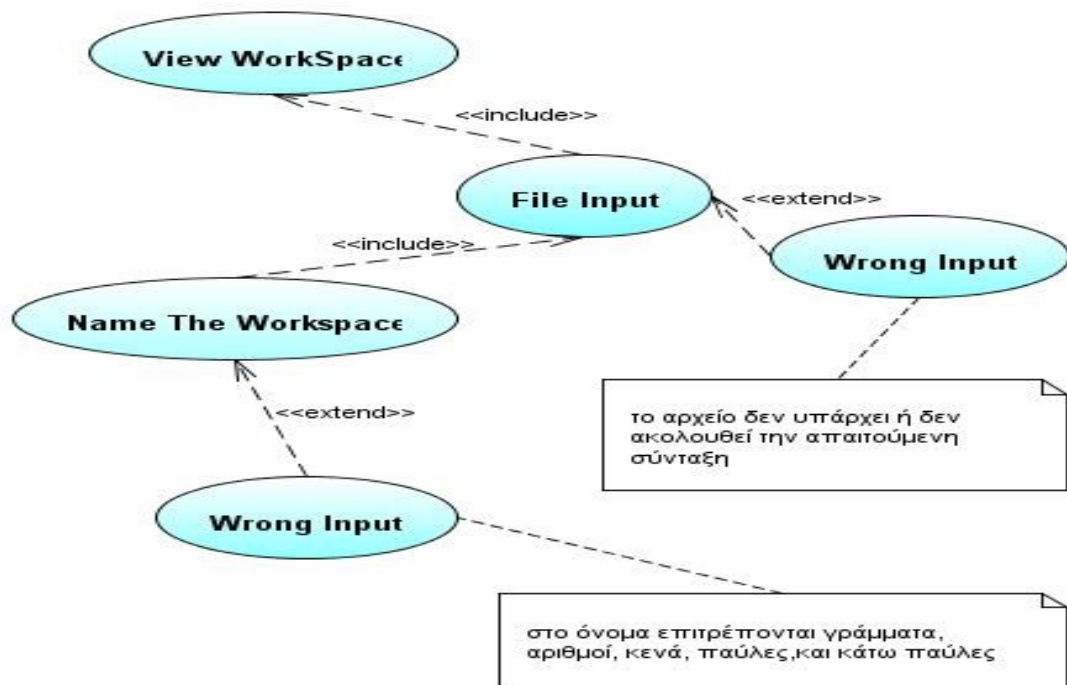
View WorkSpace

<<include>>

File Input

<<extend>>

<<include>>

Wrong Input

Name The Workspace

το αρχείο δεν υπάρχει ή δεν ακολουθεί την απαιτούμενη σύνταξη

<<extend>>

Wrong Input

στο όνομα επιτρέπονται γράμματα, αριθμοί, κενά, παύλες,και κάτω παύλες